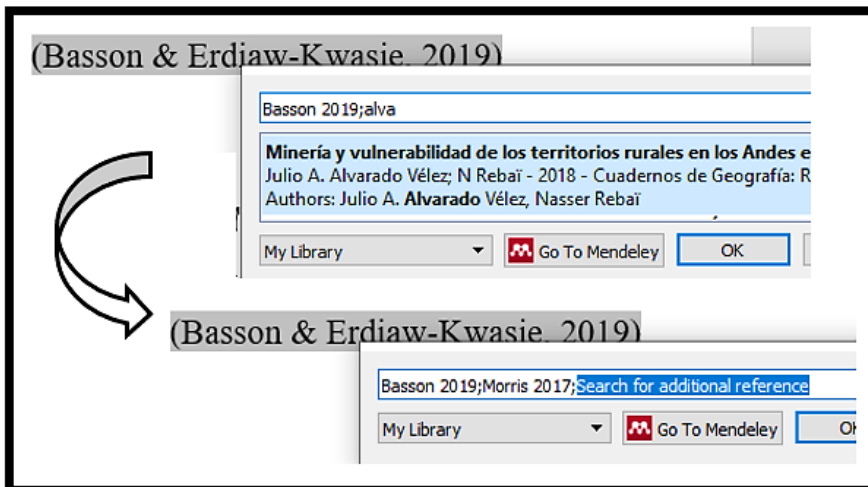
(Basson & Erdiaw-Kwasie, 2019)

Basson 2019;alva

**Minería y vulnerabilidad de los territorios rurales en los Andes e**
Julio A. Alvarado Vélez; N Rebaï - 2018 - Cuadernos de Geografía: R
Authors: Julio A. **Alvarado** Vélez, Nasser Rebaï

My Library
Go To Mendeley
OK

(Basson & Erdiaw-Kwasie, 2019)

Basson 2019;Morris 2017;Search for additional reference

My Library
Go To Mendeley
Ok